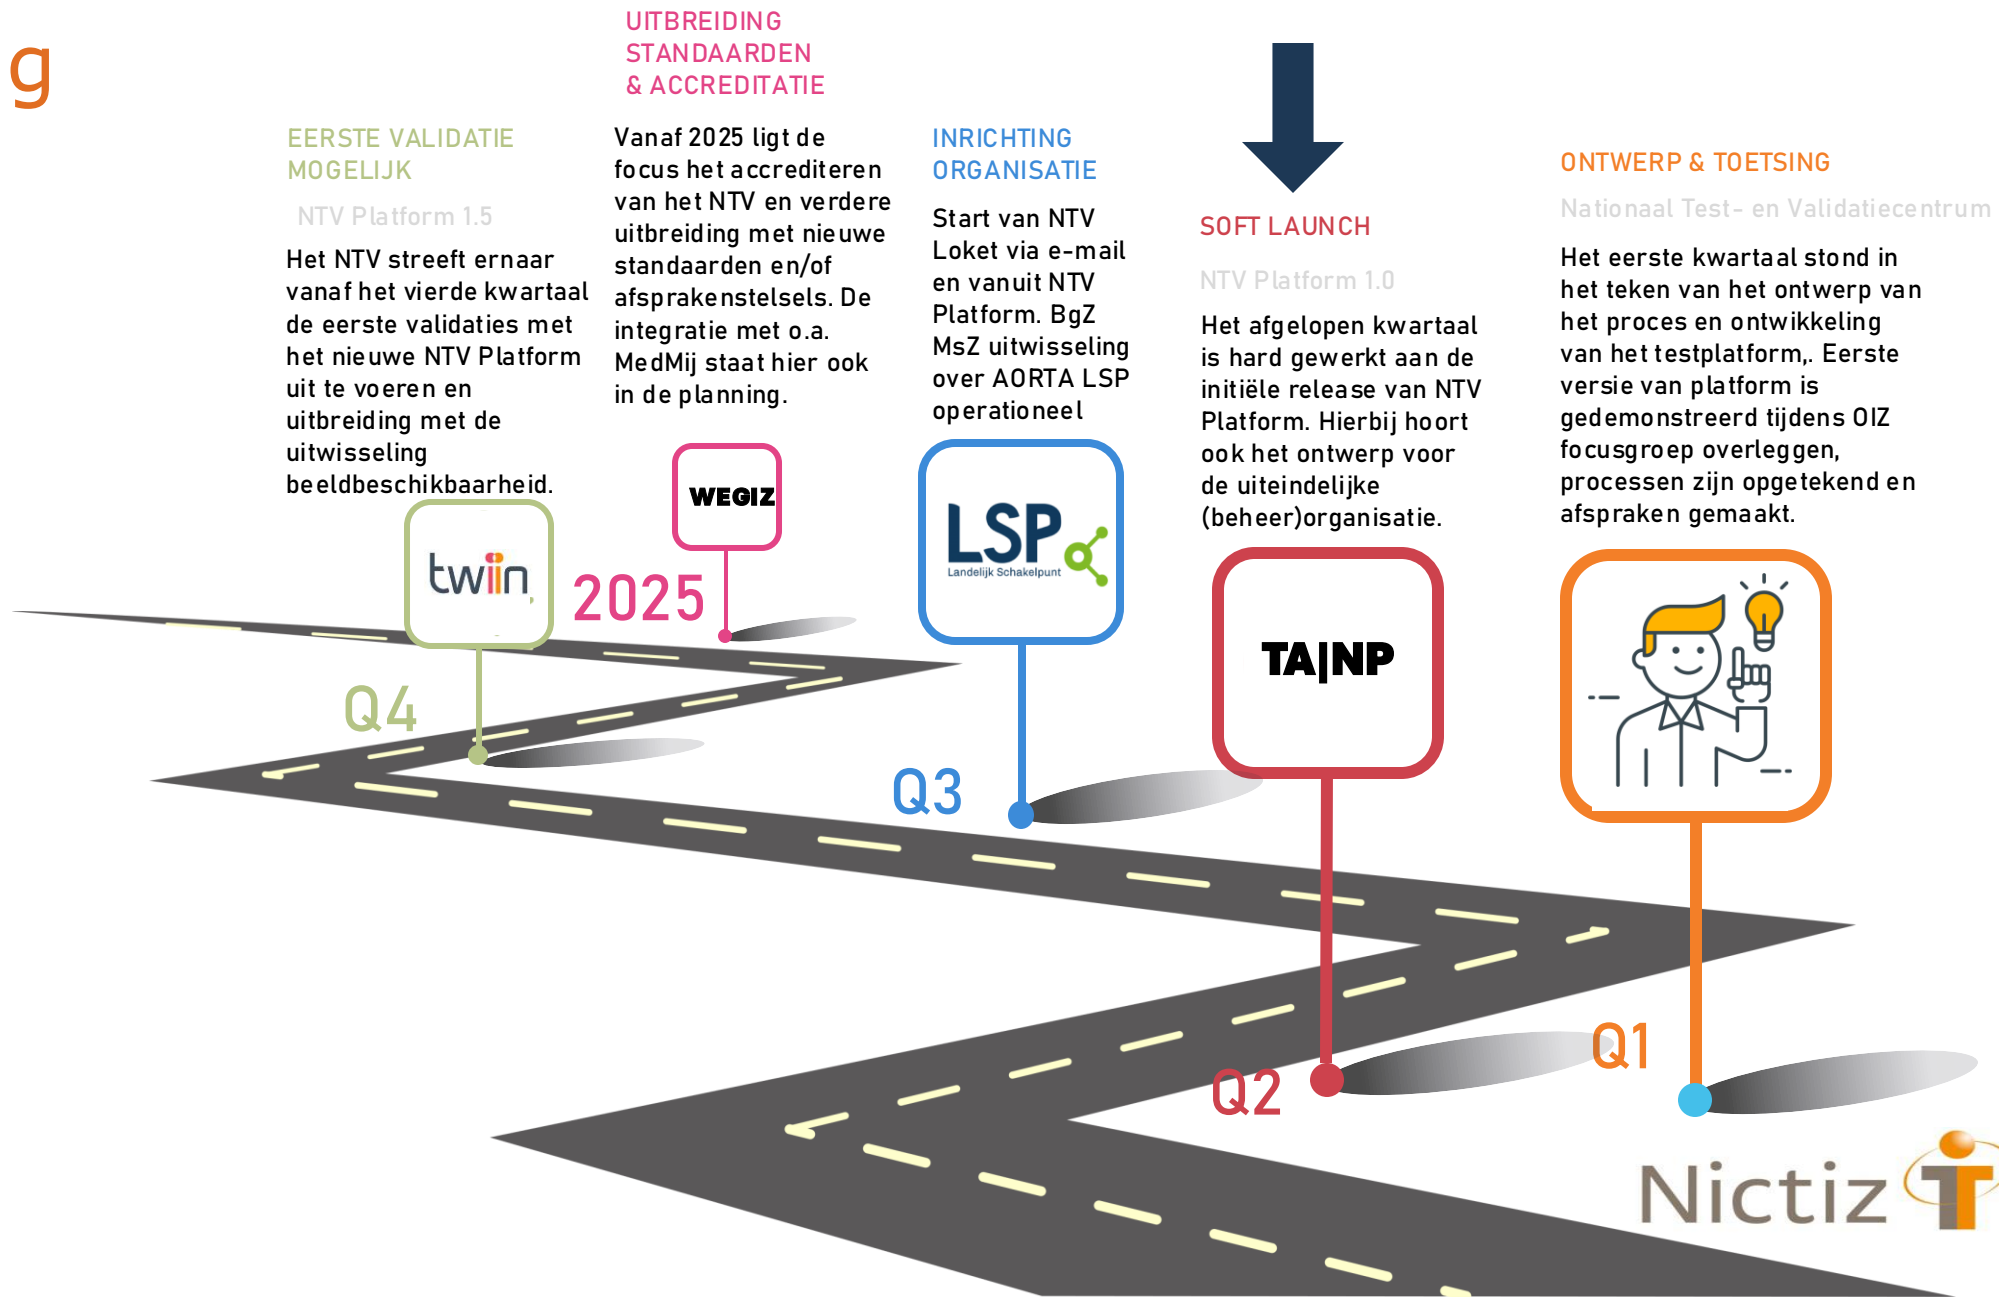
g

UITBREIDING STANDAARDEN & ACCREDITATIE

Vanaf 2025 ligt de focus het accrediteren van het NTV en verdere uitbreiding met nieuwe standaarden en/of afsprakenstelsels. De integratie met o.a. MedMij staat hier ook in de planning.

EERSTE VALIDATIE MOGELIJK

NTV Platform 1.5

Het NTV streeft ernaar vanaf het vierde kwartaal de eerste validaties met het nieuwe NTV Platform uit te voeren en uitbreiding met de uitwisseling beeldbeschikbaarheid.

INRICHTING ORGANISATIE

Start van NTV Loket via e-mail en vanuit NTV Platform. BgZ MsZ uitwisseling over AORTA LSP operationeel

SOFT LAUNCH

NTV Platform 1.0

Het afgelopen kwartaal is hard gewerkt aan de initiële release van NTV Platform. Hierbij hoort ook het ontwerp voor de uiteindelijke (beheer)organisatie.

ONTWERP & TOETSING

Nationaal Test- en Validatiecentrum

Het eerste kwartaal stond in het teken van het ontwerp van het proces en ontwikkeling van het testplatform,. Eerste versie van platform is gedemonstreerd tijdens OIZ focusgroep overleggen, processen zijn opgetekend en afspraken gemaakt.

twiin

WEGIZ

2025

LSP
Landelijk Schakelpunt

TA|NP

Q4

Q3

Q2

Q1

Nictiz